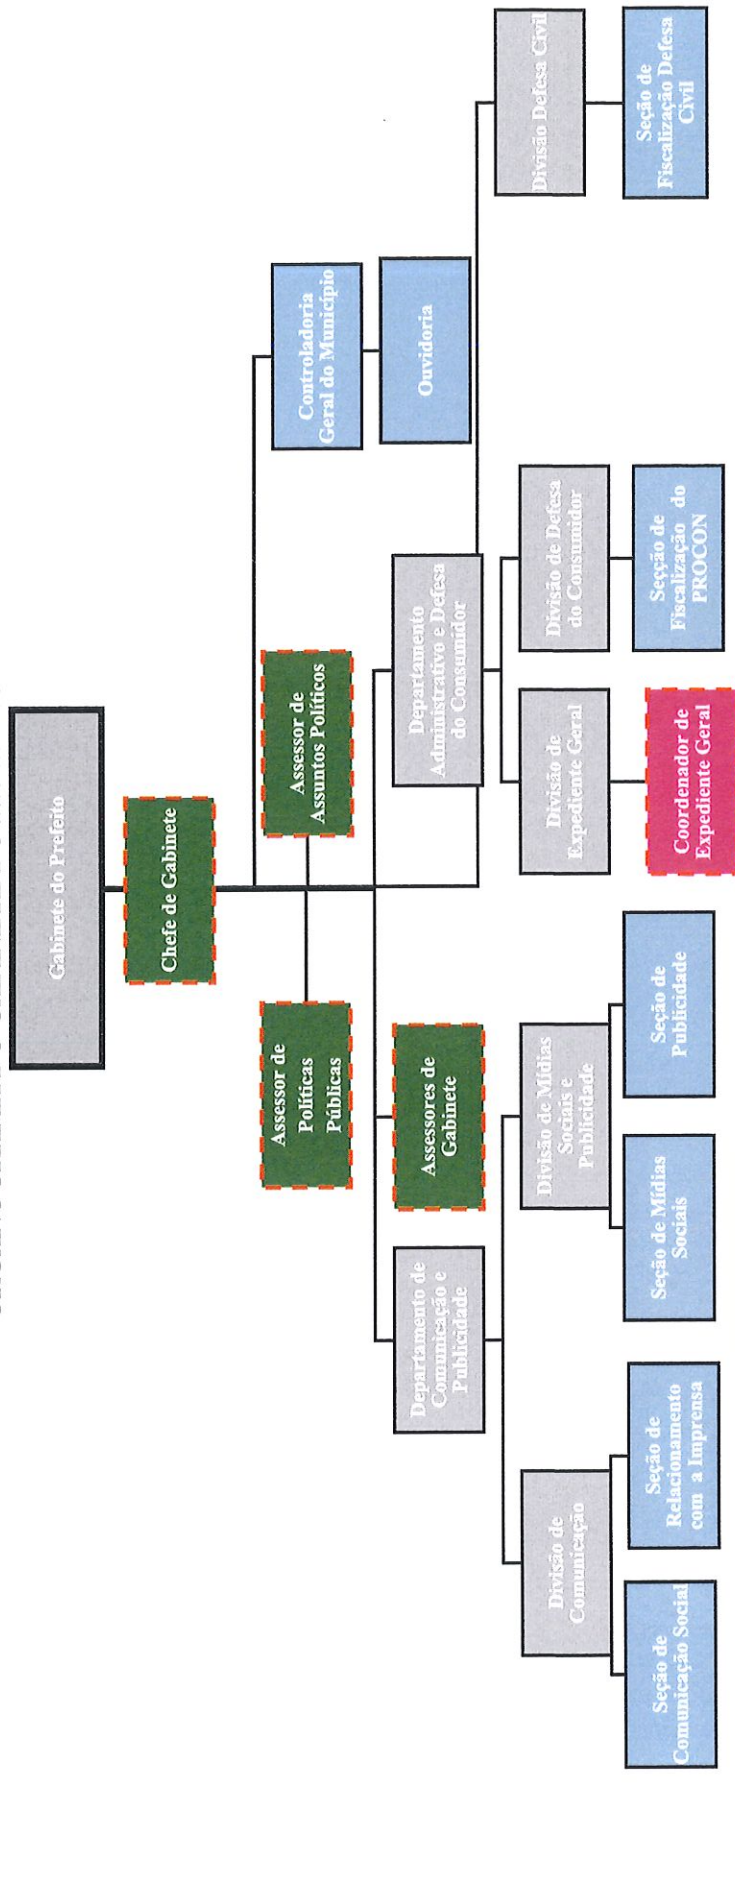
Gabinete do Prefeito

Chefe de Gabinete

Assessor de Políticas Públicas

Assessor de Assuntos Políticos

Controladoria Geral do Município

Ouvidoria

Assessores de Gabinete

Departamento de Comunicação e Publicidade

Divisão de Comunicação

Seção de Comunicação Social

Seção de Relacionamento com a Imprensa

Divisão de Mídias Sociais e Publicidade

Seção de Mídias Sociais

Seção de Publicidade

Departamento Administrativo e Defesa do Consumidor

Divisão de Expediente Geral

Coordenador de Expediente Geral

Divisão de Defesa do Consumidor

Secção de Fiscalização do PROCON

Divisão Defesa Civil

Seção de Fiscalização Defesa Civil